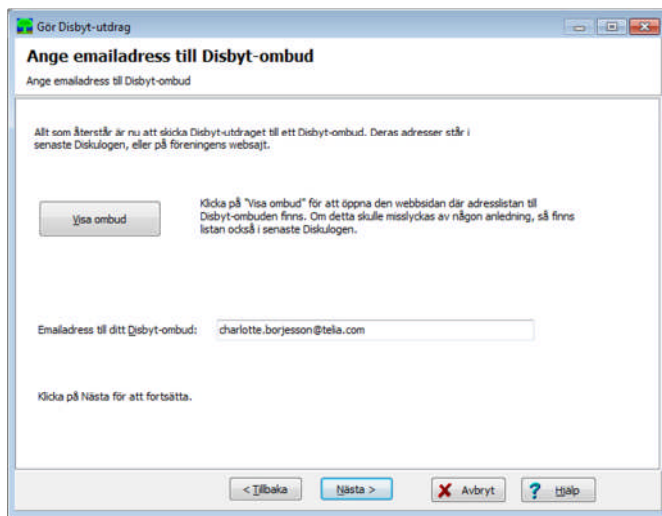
Gör Disbyt-utdrag

Ange emailadress till Disbyt-ombud

Ange emailadress till Disbyt-ombud

Allt som återstår är nu att skicka Disbyt-utdraget till ett Disbyt-ombud. Deras adresser står i senaste Diskulogen, eller på föreningens websajt.

Visa ombud

Klicka på "Visa ombud" för att öppna den webbsidan där adresslistan till Disbyt-ombuden finns. Om detta skulle misslyckas av någon anledning, så finns listan också i senaste Diskulogen.

Emailadress till ditt Disbyt-ombud: charlotte.borjesson@telia.com

Klicka på Nästa för att fortsätta.

< Tillbaka
Nästa >
Avbryt
Hjälp